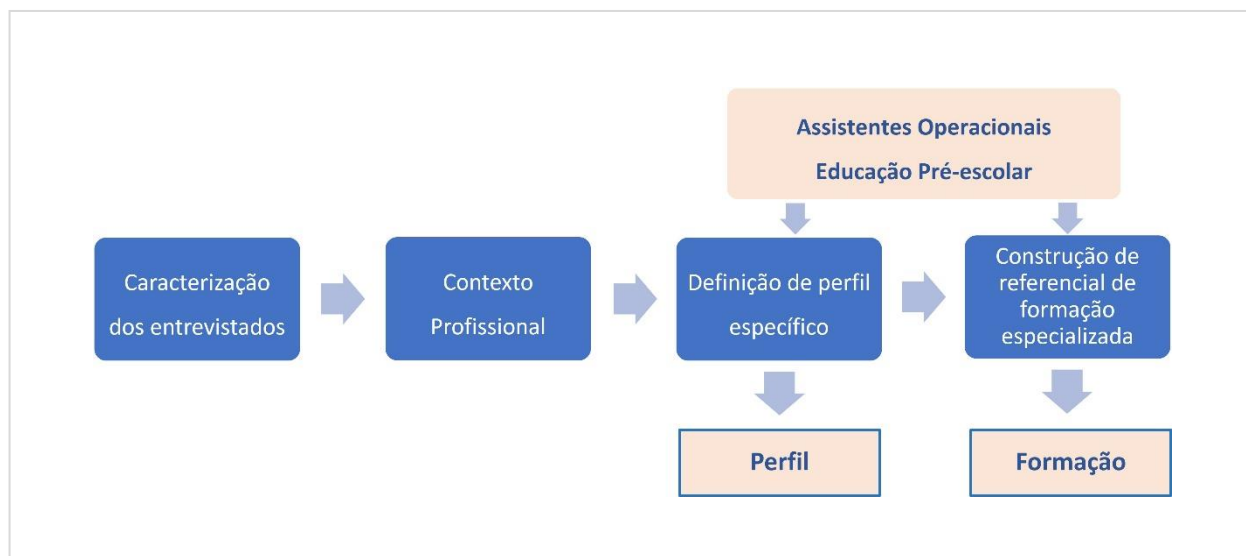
Assistentes Operacionais
Educação Pré-escolar

Caracterização dos entrevistados

Contexto Profissional

Definição de perfil específico

Construção de referencial de formação especializada

Perfil

Formação